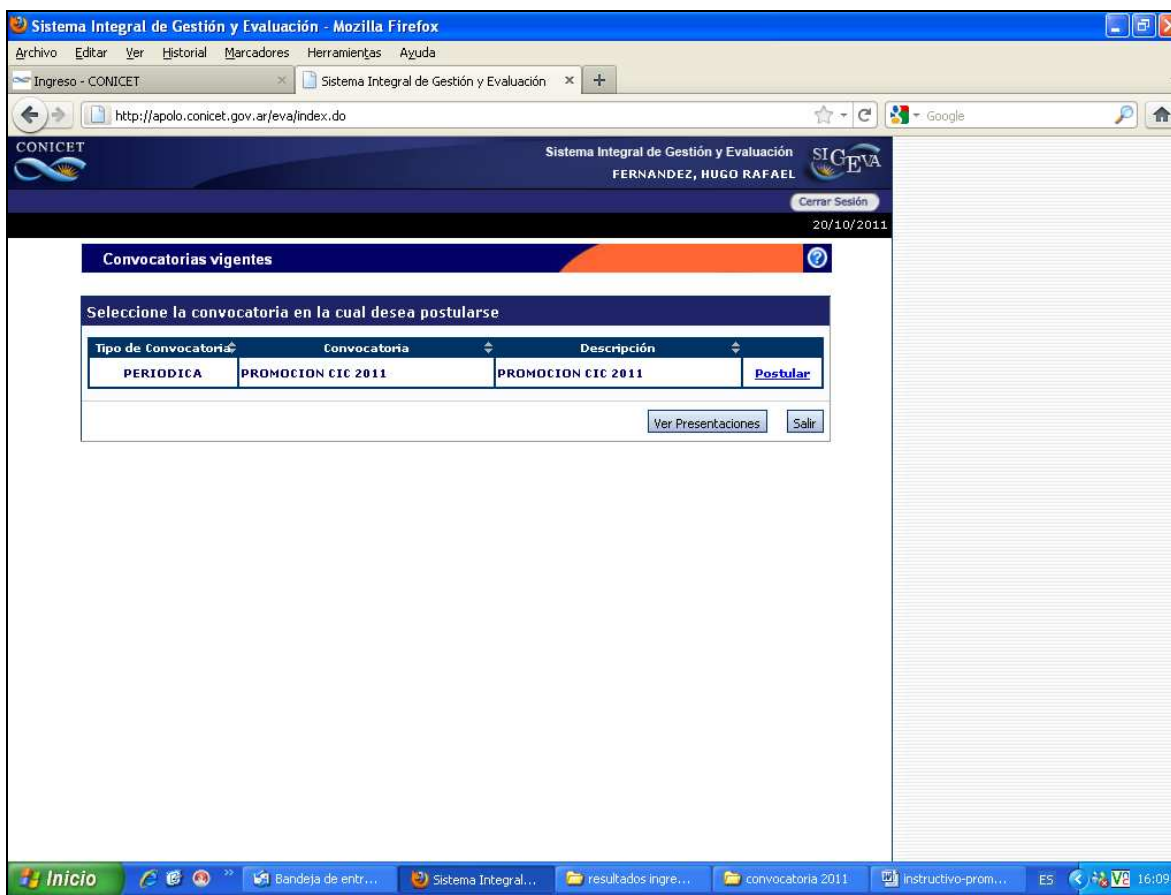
Sistema Integral de Gestión y Evaluación - Mozilla Firefox

Archivo Editar Ver Historial Marcadores Herramientas Ayuda

Ingreso - CONICET

Sistema Integral de Gestión y Evaluación

http://apolo.conicet.gov.ar/eva/index.do

Google

CONICET

Sistema Integral de Gestión y Evaluación

FERNANDEZ, HUGO RAFAEL

SIGEVA

Cerrar Sesión

20/10/2011

Convocatorias vigentes

Seleccione la convocatoria en la cual desea postularse

| Tipo de Convocatoria | Convocatoria | Descripción | |
|---|---|---|---|
| PERIODICA | PROMOCION CIC 2011 | PROMOCION CIC 2011 | Postular |

Ver Presentaciones Salir

Inicio

Bandeja de entr...

Sistema Integral...

resultados ingre...

convocatoria 2011

instructivo-prom...

ES

16:09